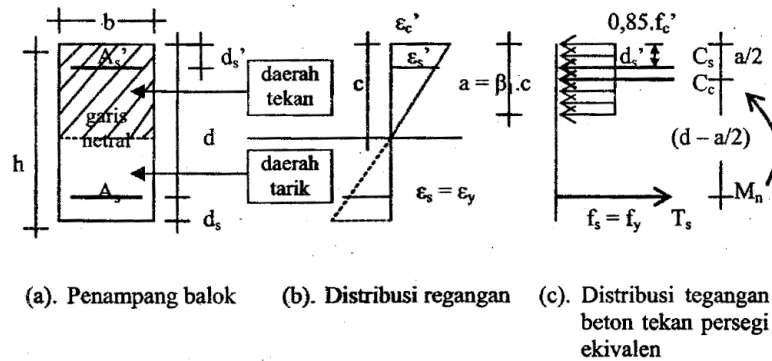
b

$A_s'$

$d_s'$

daerah tekan

garis netral

d

h

daerah tarik

$A_s$

$d_s$

$\varepsilon_c'$

$\varepsilon_s'$

c

$\varepsilon_s = \varepsilon_y$

$a = \beta_1.c$

$0,85.f_c'$

$d_s'$

$C_s$

$C_c$

a/2

(d – a/2)

$f_s = f_y$

$T_s$

$M_n$

(a). Penampang balok

(b). Distribusi regangan

(c). Distribusi tegangan beton tekan persegi ekivalen